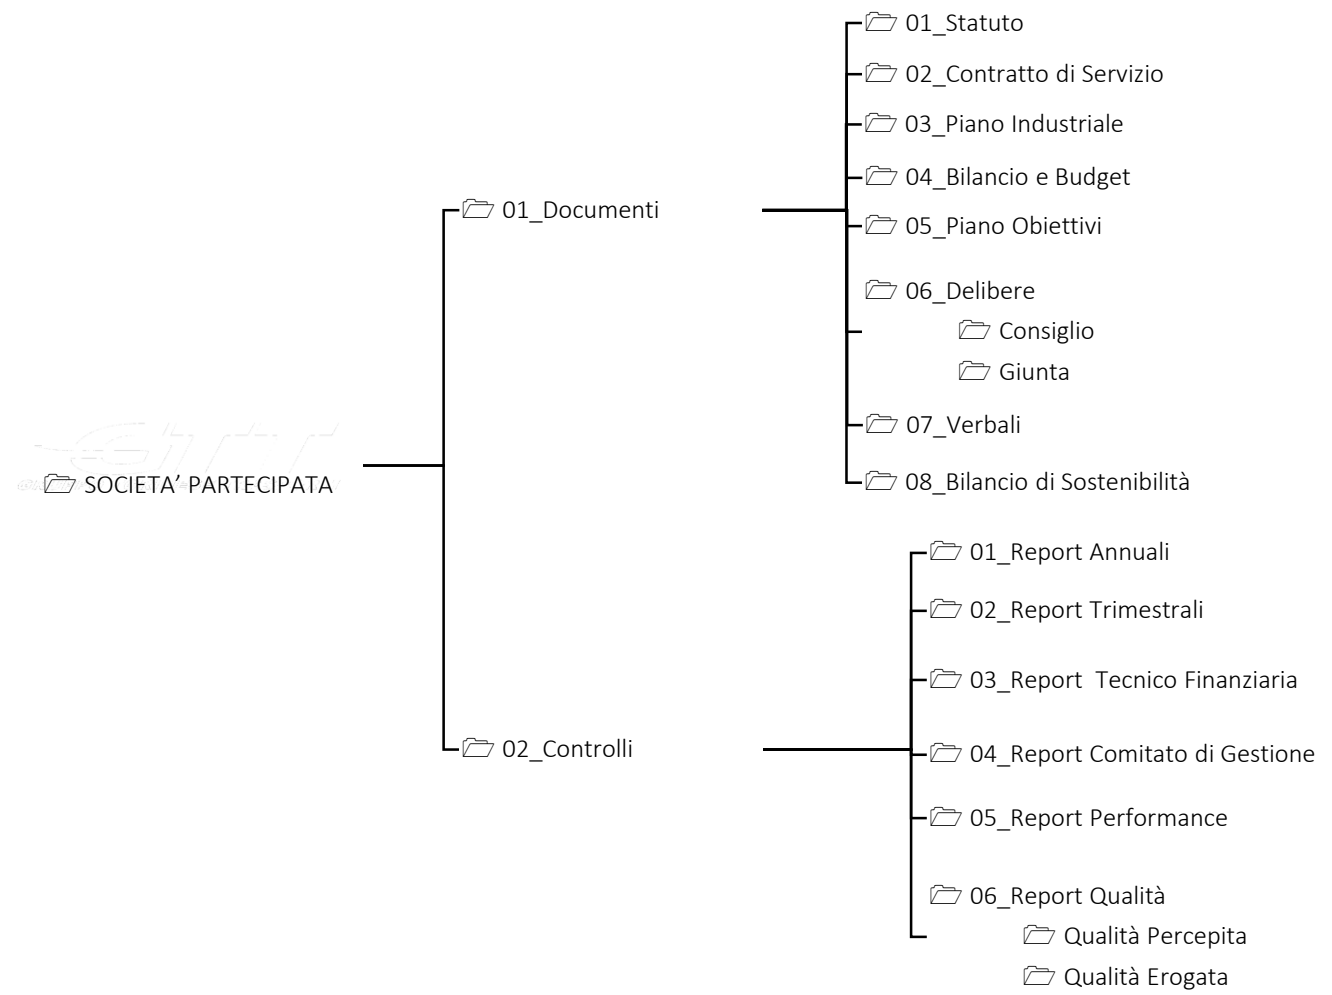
SOCIETA' PARTECIPATA

01_Documenti

01_Statuto
02_Contratto di Servizio
03_Piano Industriale
04_Bilancio e Budget
05_Piano Obiettivi
06_Delibere
Consiglio
Giunta
07_Verbali
08_Bilancio di Sostenibilità

02_Controlli

01_Report Annuali
02_Report Trimestrali
03_Report Tecnico Finanziaria
04_Report Comitato di Gestione
05_Report Performance
06_Report Qualità
Qualità Percepita
Qualità Erogata